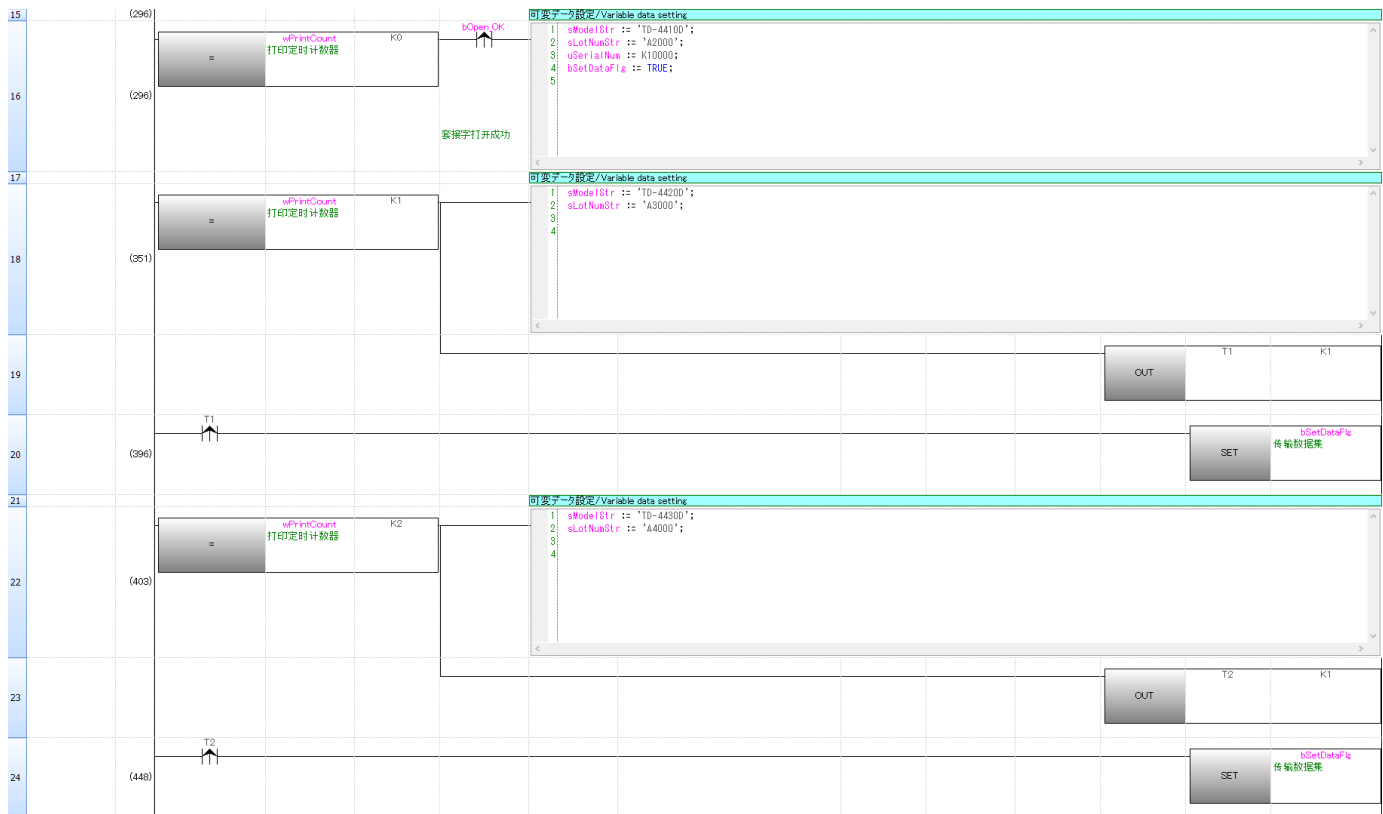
15 (296)
可変データ設定/Variable data setting

16 (296)
=
wPrintCount
打印定时计数器
K0
bOpen_OK
套接字打开成功

1 sModelStr := 'TD-4410D';
2 sLotNumStr := 'A2000';
3 uSerialNum := K10000;
4 bSetDataFlg := TRUE;
5

17
可変データ設定/Variable data setting

18 (351)
=
wPrintCount
打印定时计数器
K1

1 sModelStr := 'TD-4420D';
2 sLotNumStr := 'A3000';
3
4

19
OUT
T1
K1

20 (396)
T1
SET
bSetDataFlg
传输数据集

21
可変データ設定/Variable data setting

22 (403)
=
wPrintCount
打印定时计数器
K2

1 sModelStr := 'TD-4430D';
2 sLotNumStr := 'A4000';
3
4

23
OUT
T2
K1

24 (448)
T2
SET
bSetDataFlg
传输数据集